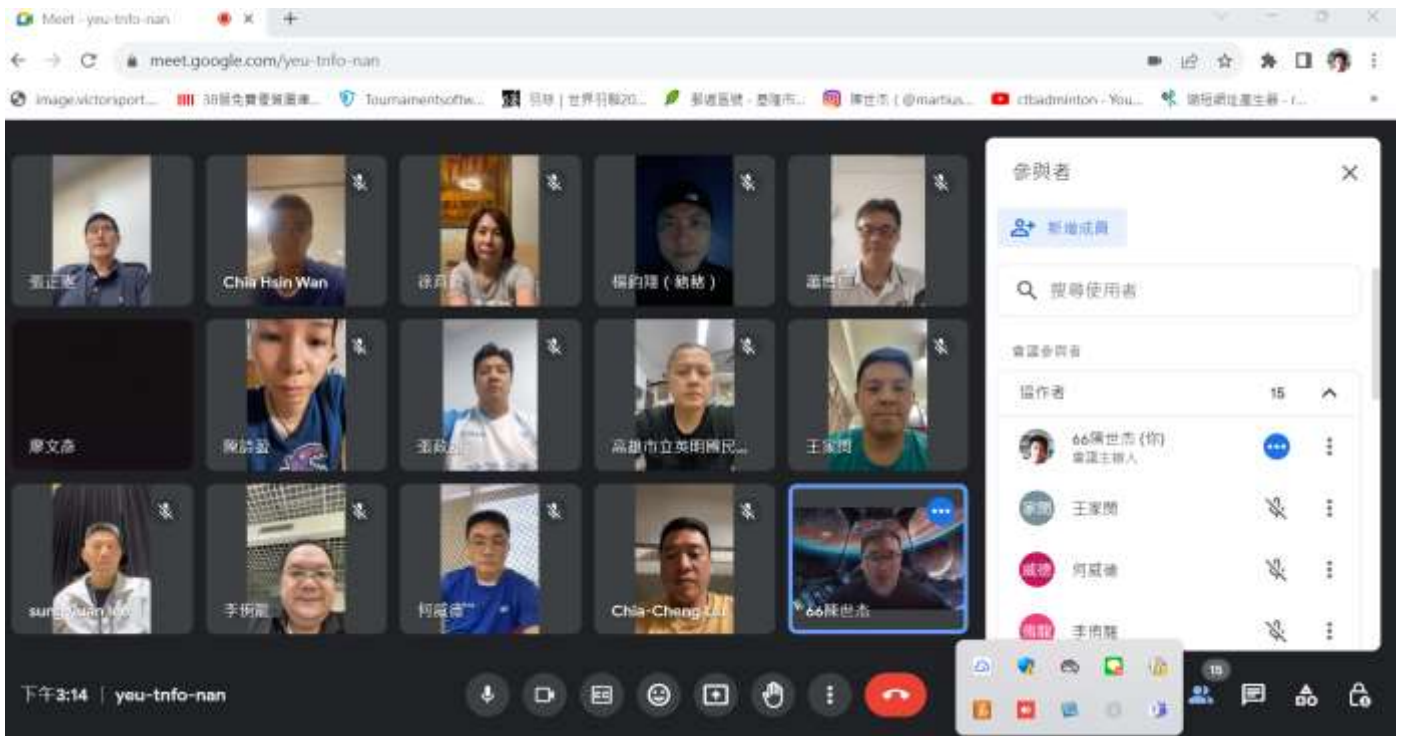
Meet - yeu-tnfo-nan

meet.google.com/yeu-tnfo-nan

image.victorsport... 38競免費臺賽圖庫... Tournamentsoftw... 羽球 | 世界羽聯20... 郵遞區號 - 臺隆市... 陳世杰 ( @martius... ctbadminton - You... 隨機網址產生器 - r...

張正雄

Chia Hsin Wan

徐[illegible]

楊鈞翔 ( 統統 )

潘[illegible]

廖文燕

陳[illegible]

張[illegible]

高雄市立英明國民...

王家閔

sung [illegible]

李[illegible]

柯威德

Chia-Cheng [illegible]

66陳世杰

參與者

新增成員

搜尋使用者

會議參與者

協作者 15

66陳世杰 (你)
會議主辦人

王家閔

柯威德

李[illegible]

下午3:14 | yeu-tnfo-nan

15